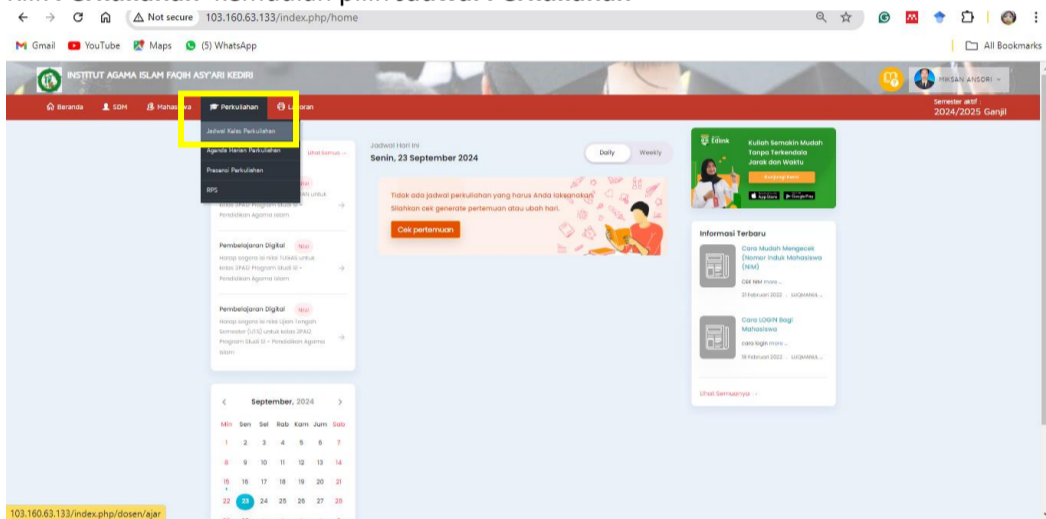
Not secure 103.160.63.133/index.php/home

Gmail YouTube Maps (5) WhatsApp

All Bookmarks

INSTITUT AGAMA ISLAM FAQIH ASY'ARI KEDIRI

MIKSAN ANSORI

Beranda SDM Mahasiswa Perkuliahan Laporan

Semester aktif
2024/2025 Ganjil

Jadwal Kelas Perkuliahan
Agenda Harian Perkuliahan
Presensi Perkuliahan
RPS

Lihat Semua

kelas 2PAI2 Program Studi S1 - Pendidikan Agama Islam

Pembelajaran Digital Baru
Harap segera isi nilai TUGAS untuk kelas 2PAI2 Program Studi S1 - Pendidikan Agama Islam

Pembelajaran Digital Baru
Harap segera isi nilai Ujian Tengah Semester (UTS) untuk kelas 2PAI2 Program Studi S1 - Pendidikan Agama Islam

Jadwal Hari Ini
Senin, 23 September 2024

Daily Weekly

Tidak ada jadwal perkuliahan yang harus Anda laksanakan.
Silahkan cek generate pertemuan atau ubah hari.

Cek pertemuan

Edlink
Kuliah Semakin Mudah Tanpa Terkendala Jarak dan Waktu
App Store Google Play

Informasi Terbaru

Cara Mudah Mengecek (Nomor Induk Mahasiswa (NIM)
Cek NIM more ...
21 Februari 2022 . UJQMANA ...

Cara LOGIN Bagi Mahasiswa
cara login more ...
19 Februari 2022 . UJQMANA ...

Lihat Semuanya →

September, 2024

| Min | Sen | Sel | Rab | Kam | Jum | Sab |
|---|---|---|---|---|---|---|
| 1 | 2 | 3 | 4 | 5 | 6 | 7 |
| 8 | 9 | 10 | 11 | 12 | 13 | 14 |
| 15 | 16 | 17 | 18 | 19 | 20 | 21 |
| 22 | 23 | 24 | 25 | 26 | 27 | 28 |

103.160.63.133/index.php/dosen/ajar